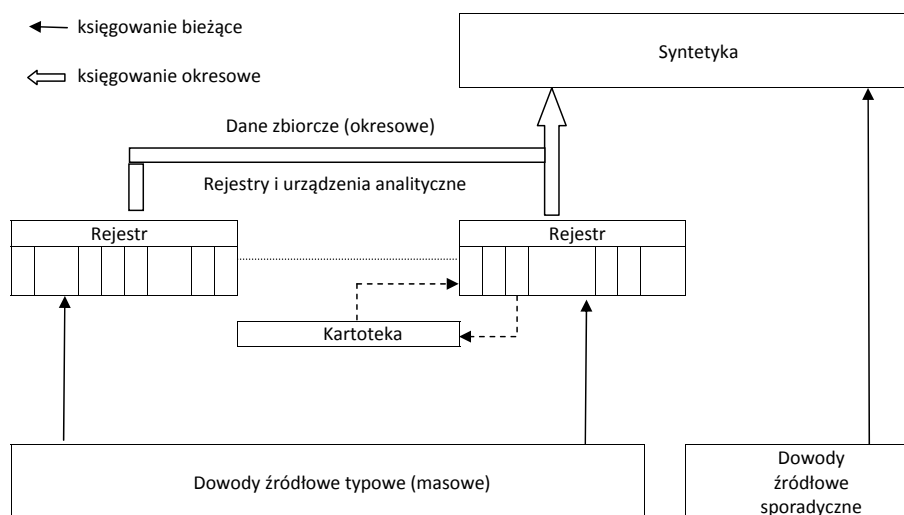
księgowanie bieżące

księgowanie okresowe

Syntetyka

Dane zbiorcze (okresowe)

Rejestry i urządzenia analityczne

Rejestr

Rejestr

Kartoteka

Dowody źródłowe typowe (masowe)

Dowody źródłowe sporadyczne